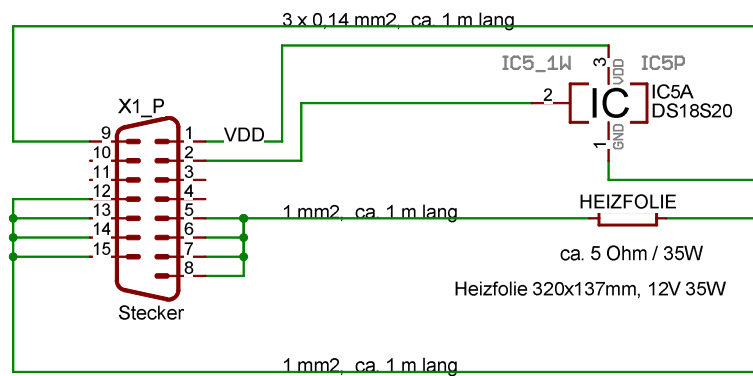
3 x 0,14 mm2, ca. 1 m lang

IC5_1W

IC5P

3

VDD

2

IC

IC5A
DS18S20

1

GND

X1_P

9
10
11
12
13
14
15

1
2
3
4
5
6
7
8

VDD

HEIZFOLIE

1 mm2, ca. 1 m lang

ca. 5 Ohm / 35W

Heizfolie 320x137mm, 12V 35W

Stecker

1 mm2, ca. 1 m lang